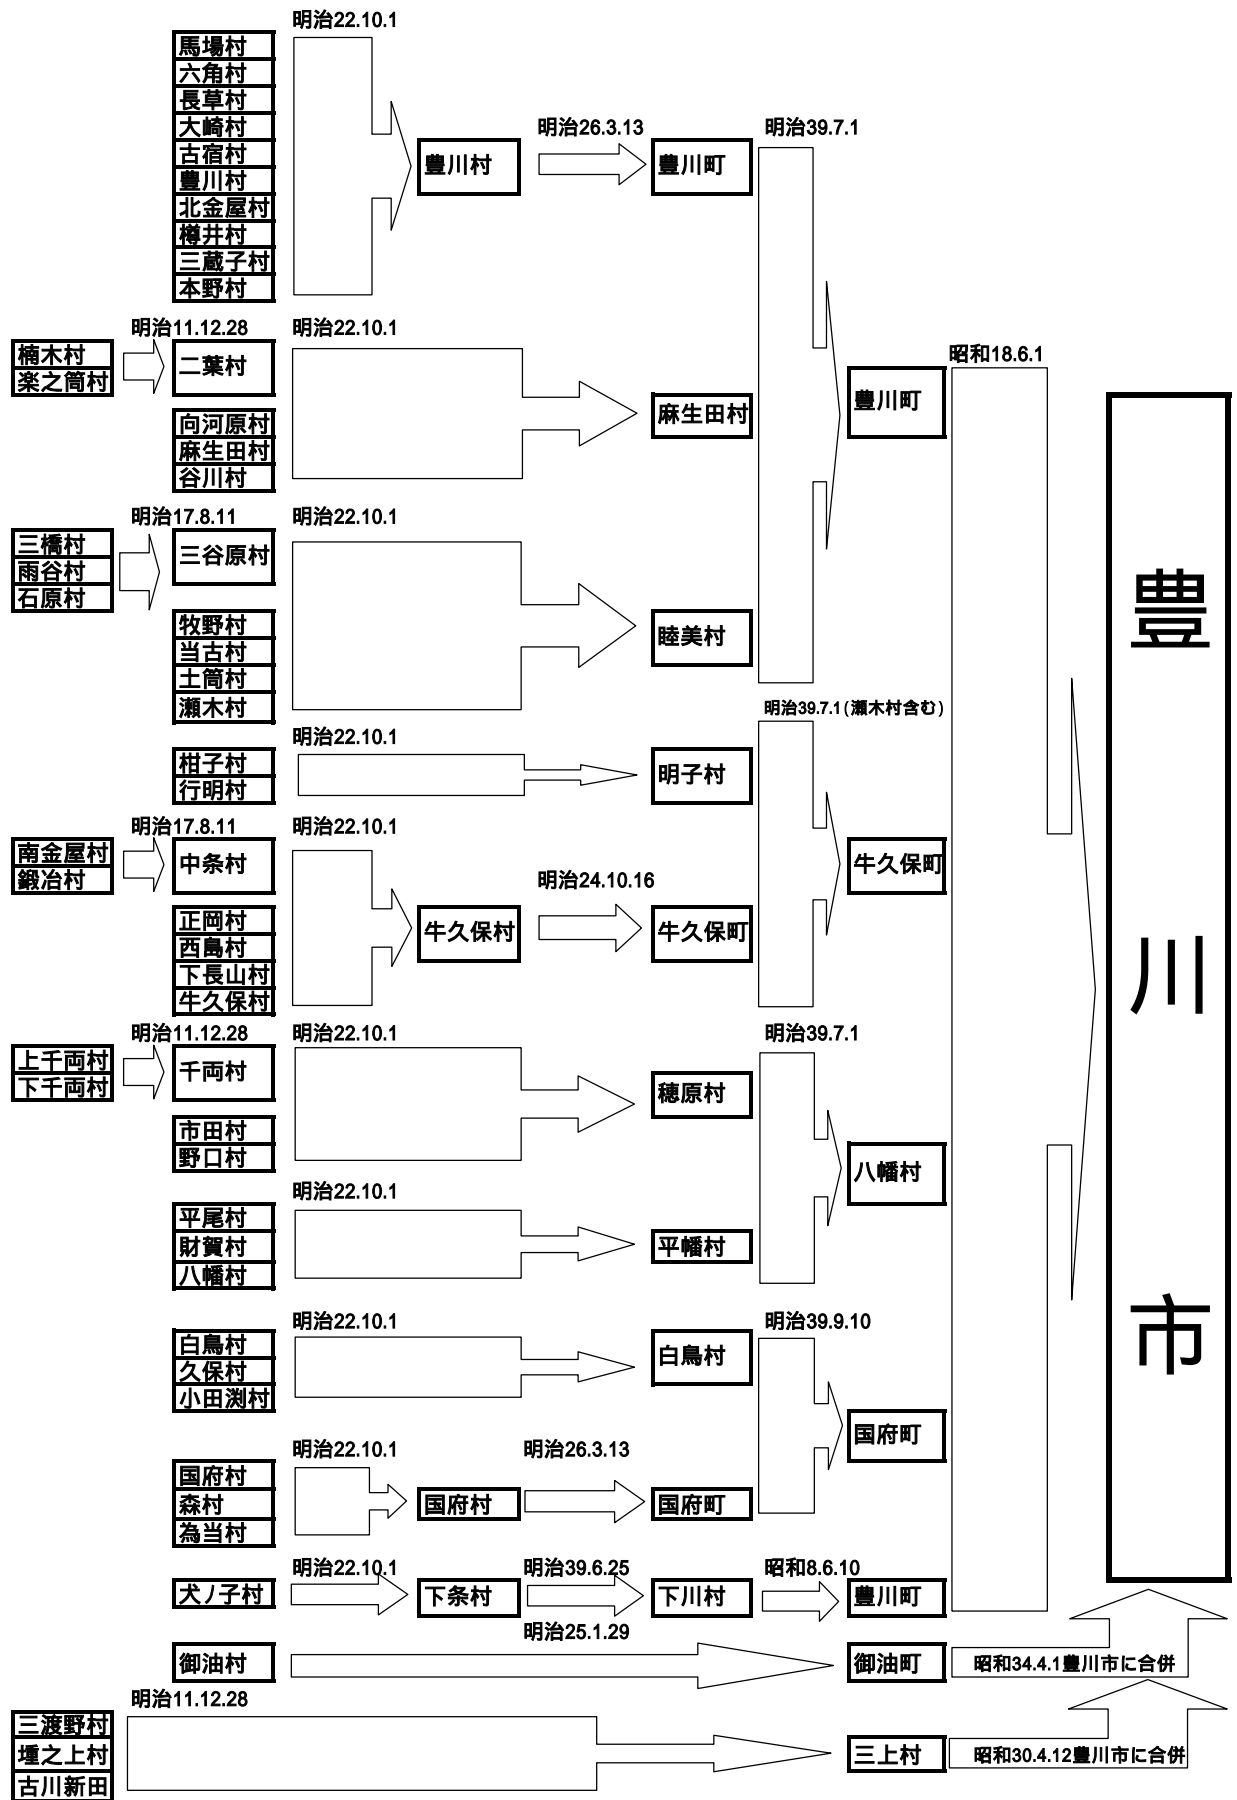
明治22.10.1
馬場村
六角村
長草村
大崎村
古宿村
豊川村
北金屋村
樽井村
三蔵子村
本野村
豊川村
明治26.3.13
豊川町
明治39.7.1

明治11.12.28
楠木村
楽之筒村
二葉村
明治22.10.1
向河原村
麻生田村
谷川村
麻生田村
豊川町
昭和18.6.1

明治17.8.11
三橋村
雨谷村
石原村
三谷原村
明治22.10.1
牧野村
当古村
土筒村
瀬木村
睦美村

明治39.7.1（瀬木村含む）
明治22.10.1
柑子村
行明村
明子村

明治17.8.11
南金屋村
鍛冶村
中条村
明治22.10.1
正岡村
西島村
下長山村
牛久保村
牛久保村
明治24.10.16
牛久保町
牛久保町

明治11.12.28
上千両村
下千両村
千両村
明治22.10.1
市田村
野口村
穂原村
明治39.7.1
八幡村
明治22.10.1
平尾村
財賀村
八幡村
平幡村

明治22.10.1
白鳥村
久保村
小田渕村
白鳥村
明治39.9.10
国府町
明治22.10.1
国府村
森村
為当村
国府村
明治26.3.13
国府町

明治22.10.1
犬ノ子村
下条村
明治39.6.25
下川村
昭和8.6.10
豊川町

御油村
明治25.1.29
御油町
昭和34.4.1豊川市に合併

明治11.12.28
三渡野村
堙之上村
古川新田
三上村
昭和30.4.12豊川市に合併

豊
川
市